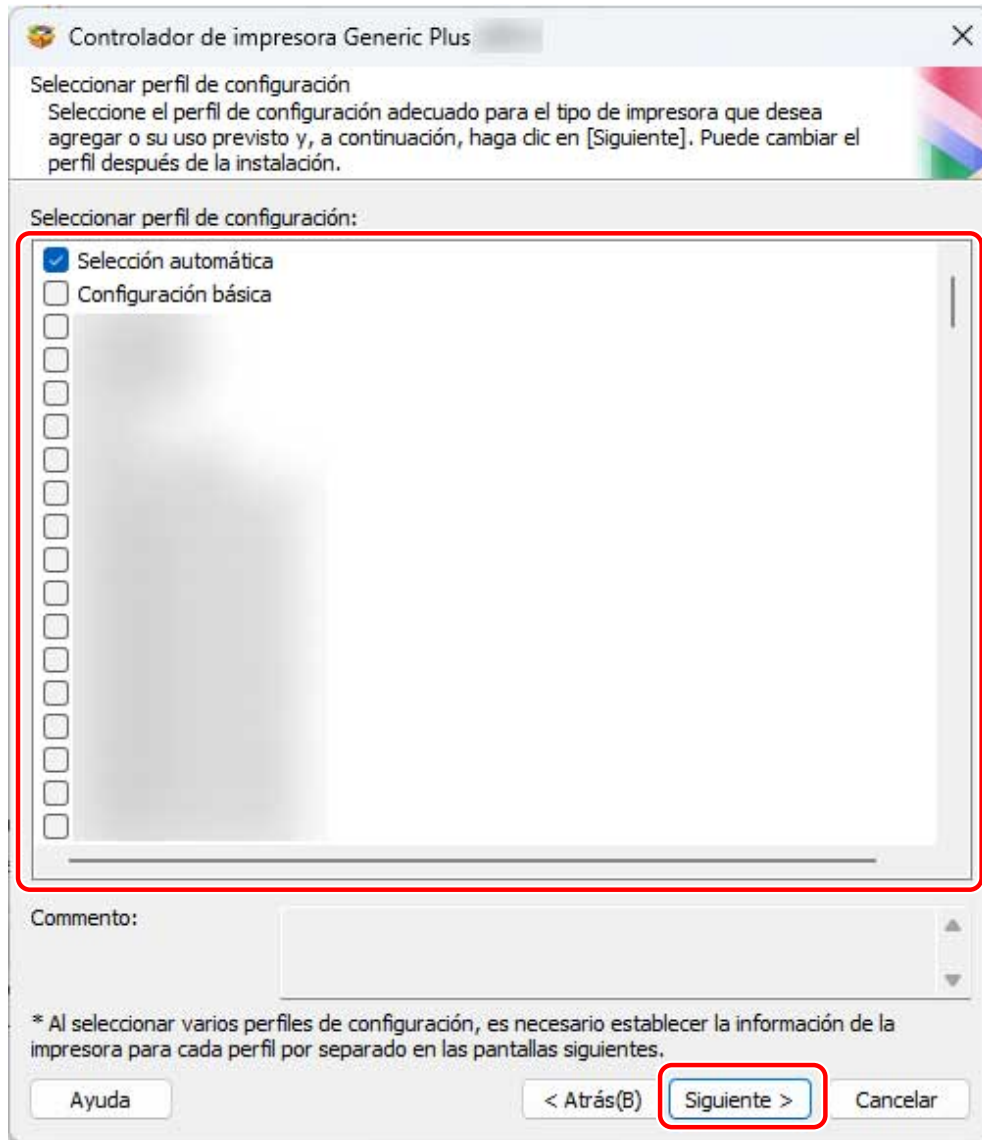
Controlador de impresora Generic Plus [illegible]

Seleccionar perfil de configuración
Seleccione el perfil de configuración adecuado para el tipo de impresora que desea agregar o su uso previsto y, a continuación, haga clic en [Siguiente]. Puede cambiar el perfil después de la instalación.

Seleccionar perfil de configuración:

Selección automática
Configuración básica
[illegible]

Commento:

* Al seleccionar varios perfiles de configuración, es necesario establecer la información de la impresora para cada perfil por separado en las pantallas siguientes.

Ayuda
< Atrás(B)
Siguiente >
Cancelar